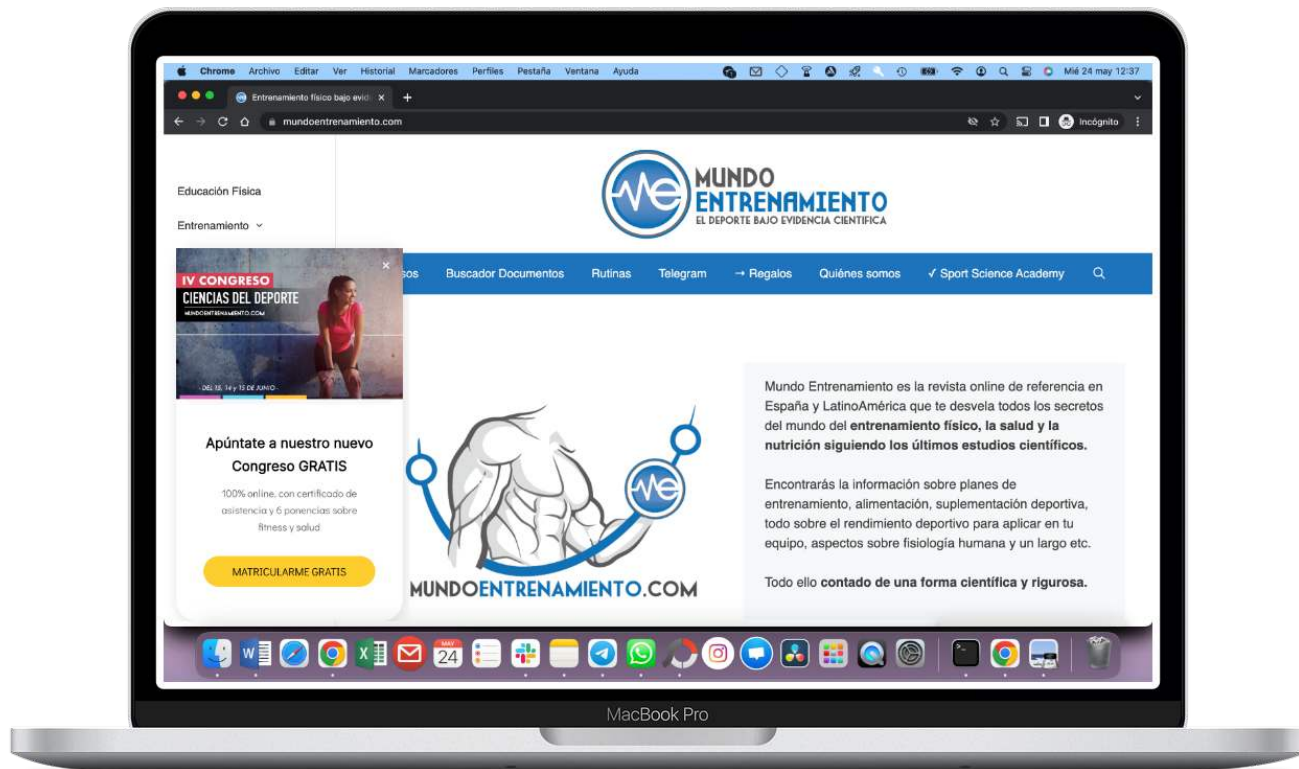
Chrome Archivo Editar Ver Historial Marcadores Perfiles Pestaña Ventana Ayuda

Mié 24 may 12:37

Entrenamiento físico bajo evid ×

mundoentrenamiento.com

Incógnito

Educación Física

Entrenamiento

MUNDO ENTRENAMIENTO
EL DEPORTE BAJO EVIDENCIA CIENTIFICA

IV CONGRESO
CIENCIAS DEL DEPORTE
MUNDOENTRENAMIENTO.COM

DEL 13, 14 y 15 DE JUNIO

Apúntate a nuestro nuevo Congreso GRATIS

100% online, con certificado de asistencia y 6 ponencias sobre fitness y salud

MATRICULARME GRATIS

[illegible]sos Buscador Documentos Rutinas Telegram → Regalos Quiénes somos ✓ Sport Science Academy

Mundo Entrenamiento es la revista online de referencia en España y LatinoAmérica que te desvela todos los secretos del mundo del **entrenamiento físico, la salud y la nutrición siguiendo los últimos estudios científicos.**

Encontrarás la información sobre planes de entrenamiento, alimentación, suplementación deportiva, todo sobre el rendimiento deportivo para aplicar en tu equipo, aspectos sobre fisiología humana y un largo etc.

Todo ello **contado de una forma científica y rigurosa.**

MUNDOENTRENAMIENTO.COM

MAY 24

MacBook Pro